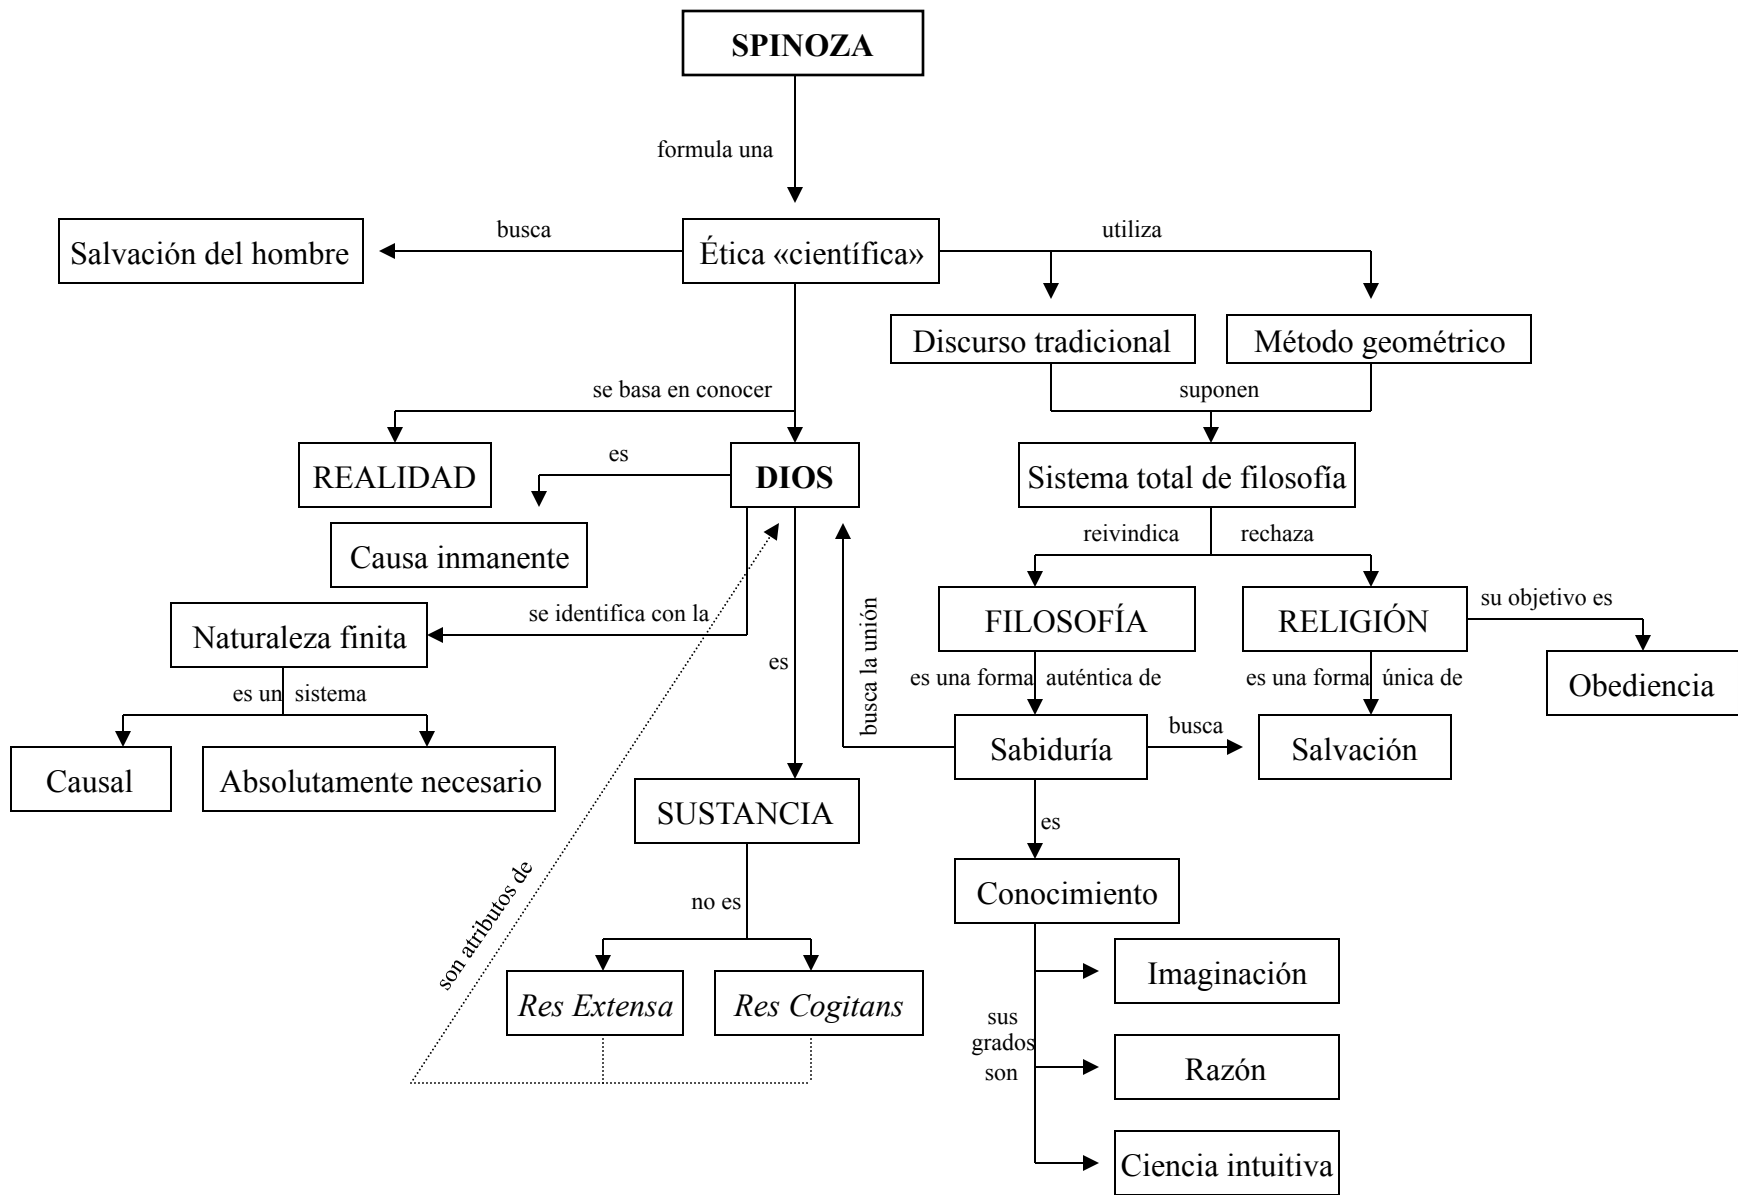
SPINOZA

formula una

Ética «científica»

busca

Salvación del hombre

utiliza

Discurso tradicional

Método geométrico

suponen

Sistema total de filosofía

se basa en conocer

REALIDAD

DIOS

es

Causa inmanente

se identifica con la

Naturaleza finita

es un sistema

Causal

Absolutamente necesario

es

SUSTANCIA

no es

*Res Extensa*

*Res Cogitans*

son atributos de

busca la unión

reivindica

rechaza

FILOSOFÍA

RELIGIÓN

su objetivo es

Obediencia

es una forma auténtica de

es una forma única de

Sabiduría

busca

Salvación

es

Conocimiento

sus grados son

Imaginación

Razón

Ciencia intuitiva